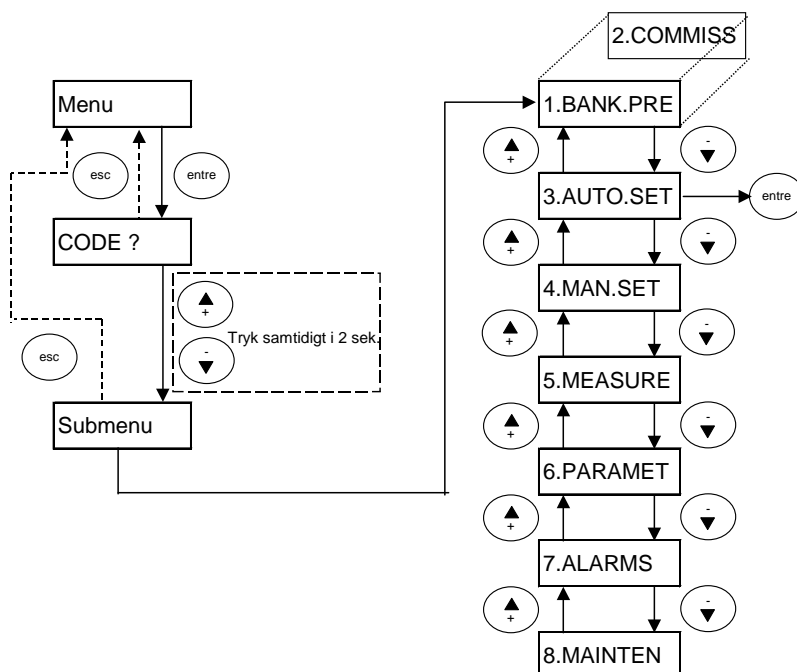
Menu

esc

entre

CODE ?

+

-

Tryk samtidigt i 2 sek.

esc

Submenu

2.COMMISS

1.BANK.PRE

+

-

3.AUTO.SET

entre

+

-

4.MAN.SET

+

-

5.MEASURE

+

-

6.PARAMET

+

-

7.ALARMS

+

-

8.MAINTEN